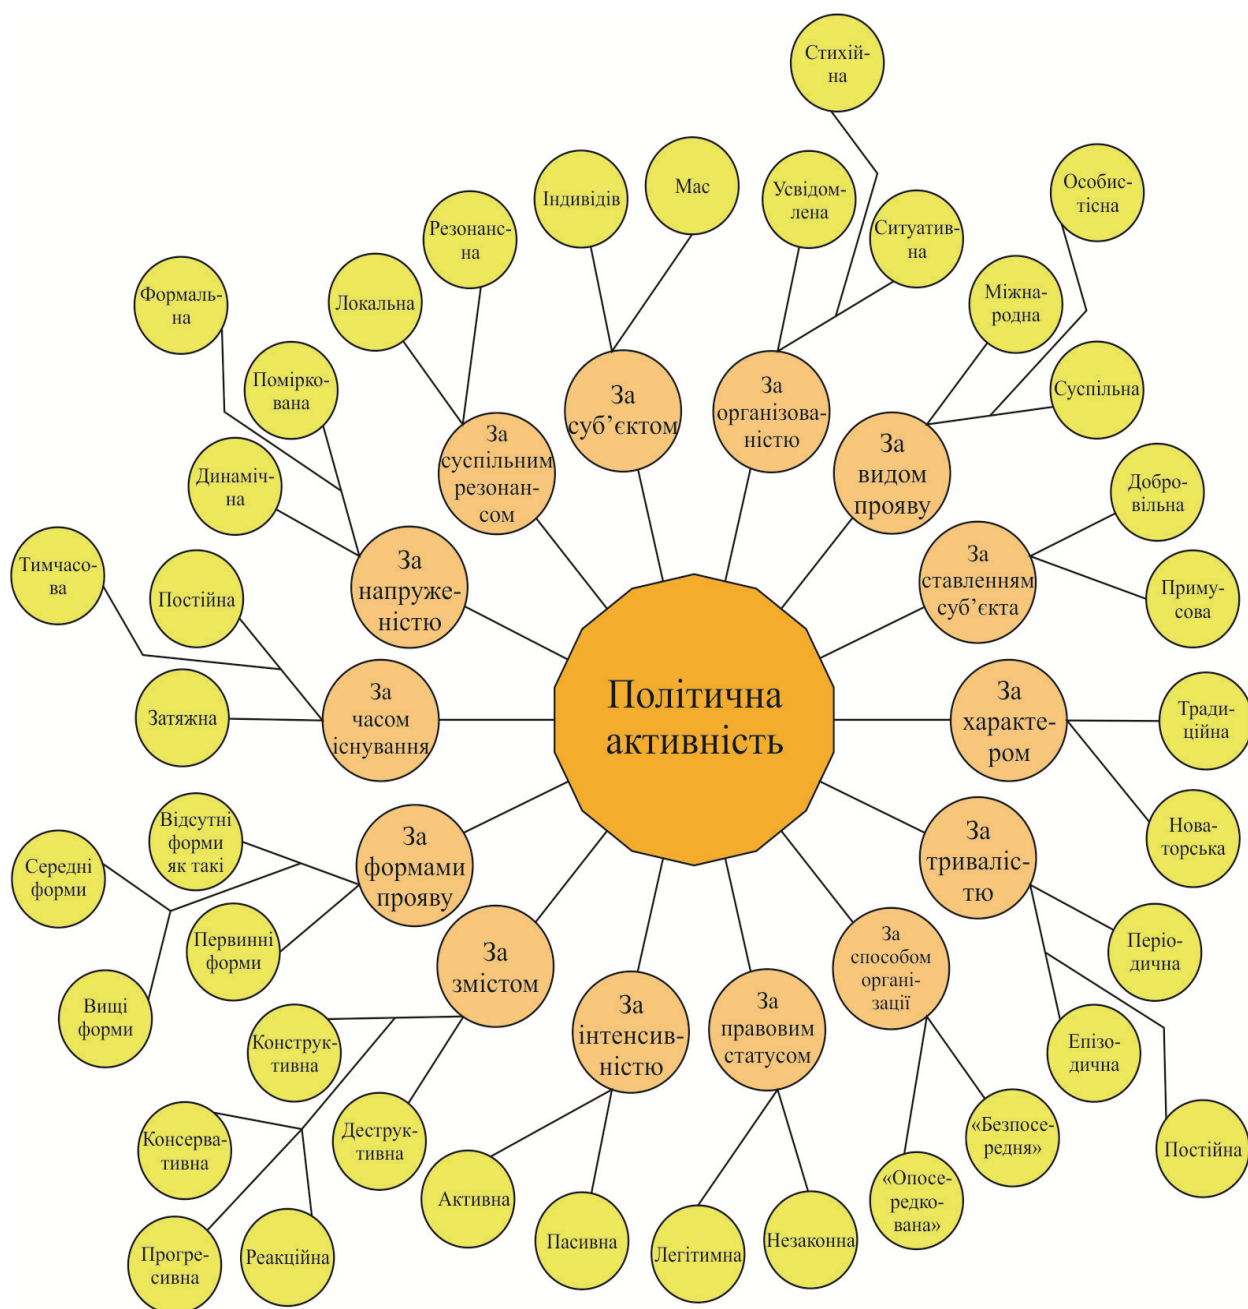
Політична активність

За суб'єктом
Індивідів
Мас

За організованістю
Стихійна
Усвідомлена
Ситуативна

За видом прояву
Особистісна
Міжнародна
Суспільна

За ставленням суб'єкта
Добровільна
Примусова

За характером
Традиційна
Новаторська

За тривалістю
Періодична
Епізодична
Постійна

За способом організації
«Безпосередня»
«Опосередкована»

За правовим статусом
Легітимна
Незаконна

За інтенсивністю
Активна
Пасивна

За змістом
Конструктивна
Деструктивна
Консервативна
Прогресивна
Реакційна

За формами прояву
Відсутні форми як такі
Середні форми
Первинні форми
Вищі форми

За часом існування
Тимчасова
Постійна
Затяжна

За напруженістю
Формальна
Помірковано
Динамічна

За суспільним резонансом
Резонансна
Локальна